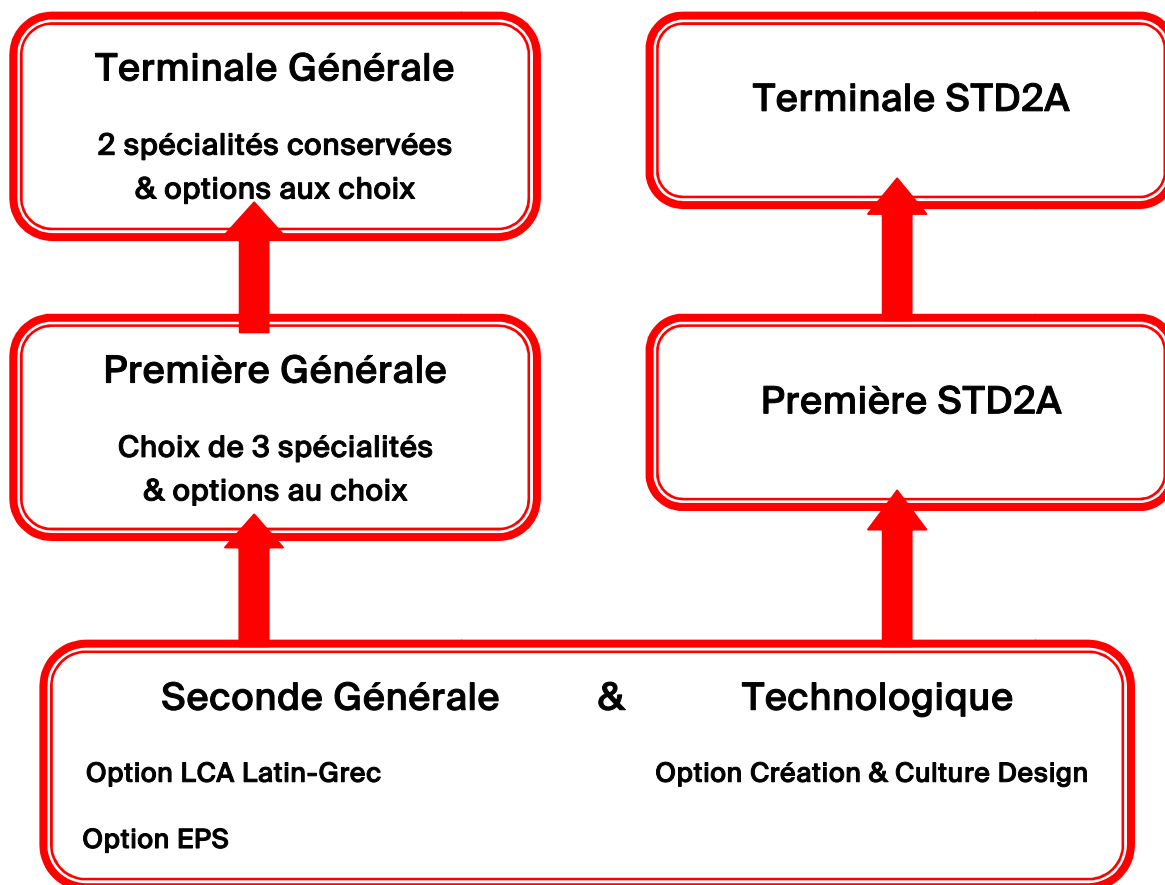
Terminale Générale

2 spécialités conservées
& options aux choix

Terminale STD2A

Première Générale

Choix de 3 spécialités
& options au choix

Première STD2A

Seconde Générale & Technologique

Option LCA Latin-Grec

Option Création & Culture Design

Option EPS